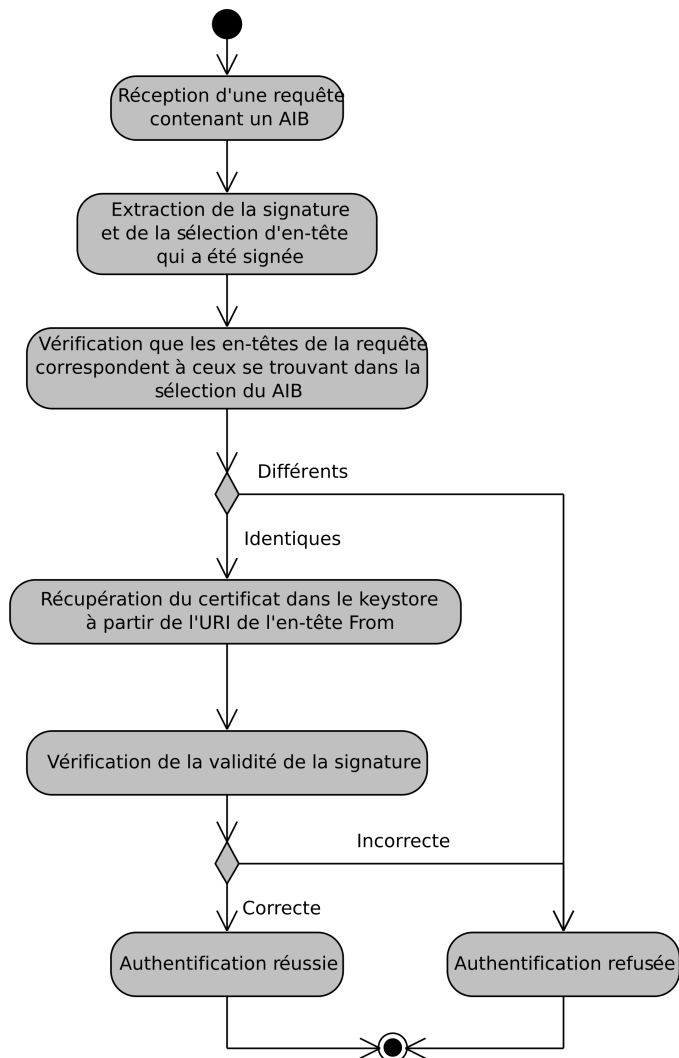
Réception d'une requête contenant un AIB

Extraction de la signature et de la sélection d'en-tête qui a été signée

Vérification que les en-têtes de la requête correspondent à ceux se trouvant dans la sélection du AIB

Différents

Identiques

Récupération du certificat dans le keystore à partir de l'URI de l'en-tête From

Vérification de la validité de la signature

Incorrecte

Correcte

Authentification réussie

Authentification refusée